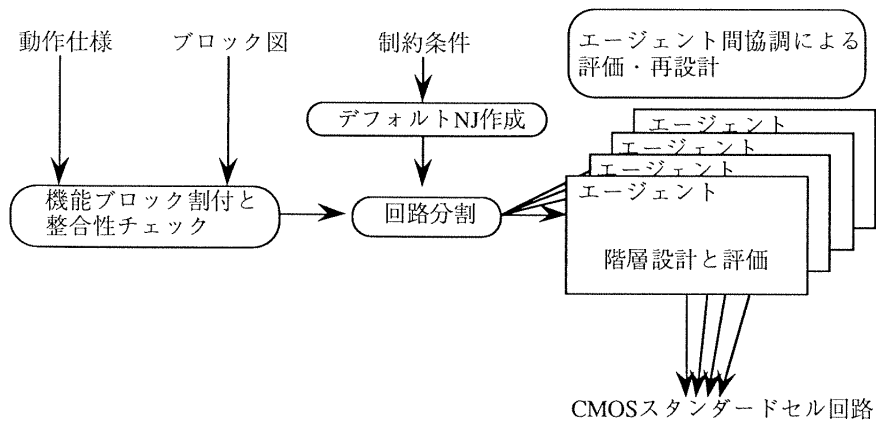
動作仕様

ブロック図

制約条件

エージェント間協調による評価・再設計

デフォルトNJ作成

機能ブロック割付と整合性チェック

回路分割

エージェント

エージェント

エージェント

エージェント

階層設計と評価

CMOSスタンダードセル回路